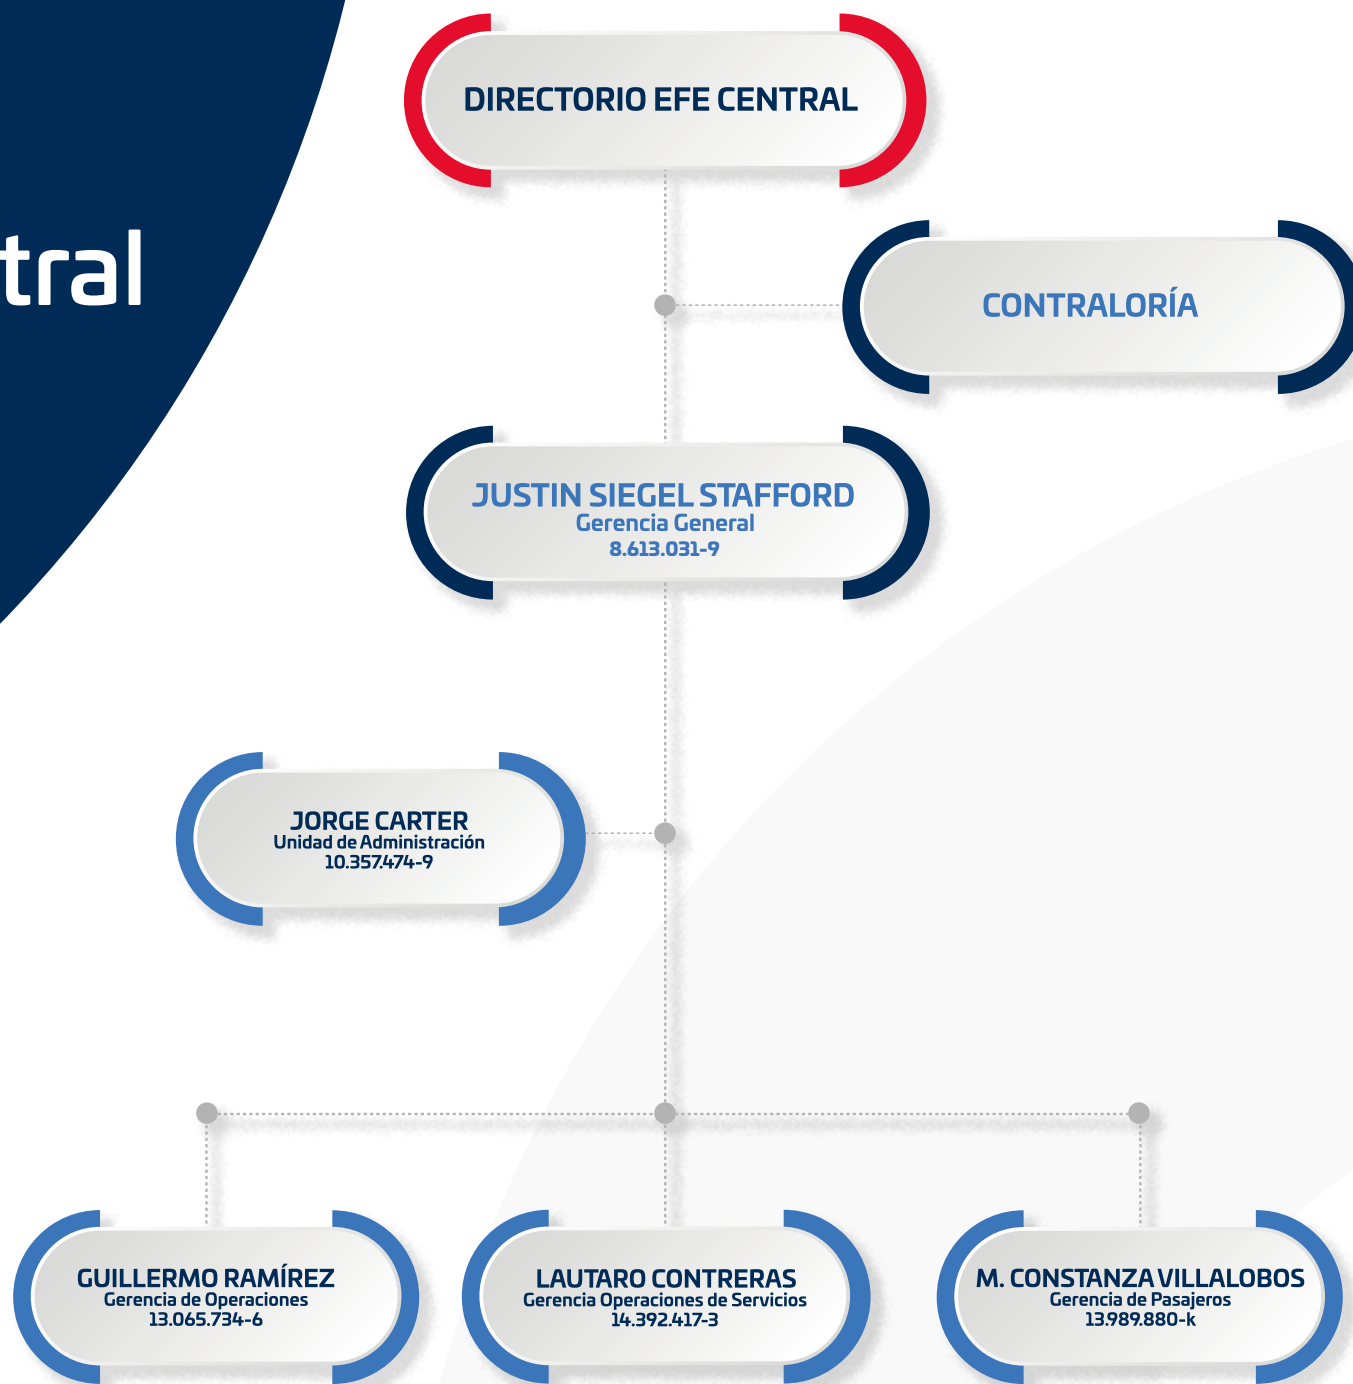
tral

DIRECTORIO EFE CENTRAL

CONTRALORÍA

JUSTIN SIEGEL STAFFORD
Gerencia General
8.613.031-9

JORGE CARTER
Unidad de Administración
10.357.474-9

GUILLERMO RAMÍREZ
Gerencia de Operaciones
13.065.734-6

LAUTARO CONTRERAS
Gerencia Operaciones de Servicios
14.392.417-3

M. CONSTANZA VILLALOBOS
Gerencia de Pasajeros
13.989.880-k